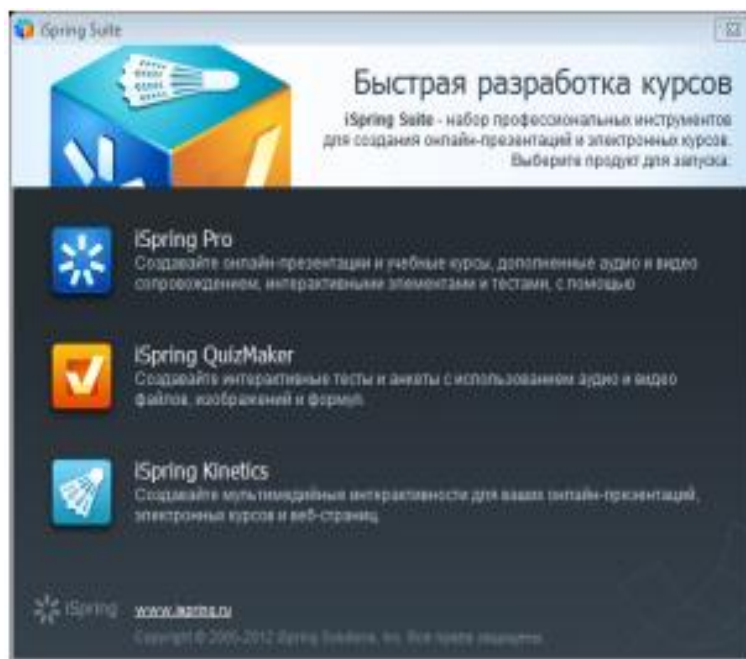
iSpring Suite

Быстрая разработка курсов

iSpring Suite - набор профессиональных инструментов для создания онлайн-презентаций и электронных курсов. Выберите продукт для запуска:

iSpring Pro
Создавайте онлайн-презентации и учебные курсы, дополненные аудио и видео сопровождением, интерактивными элементами и тестами, с помощью

iSpring QuizMaker
Создавайте интерактивные тесты и анкеты с использованием аудио и видео файлов, изображений и формул.

iSpring Kinetics
Создавайте мультимедийные интерактивности для ваших онлайн-презентаций, электронных курсов и веб-страниц.

iSpring www.ispring.ru
Copyright © 2005-2012 iSpring Solutions, Inc. Все права защищены.